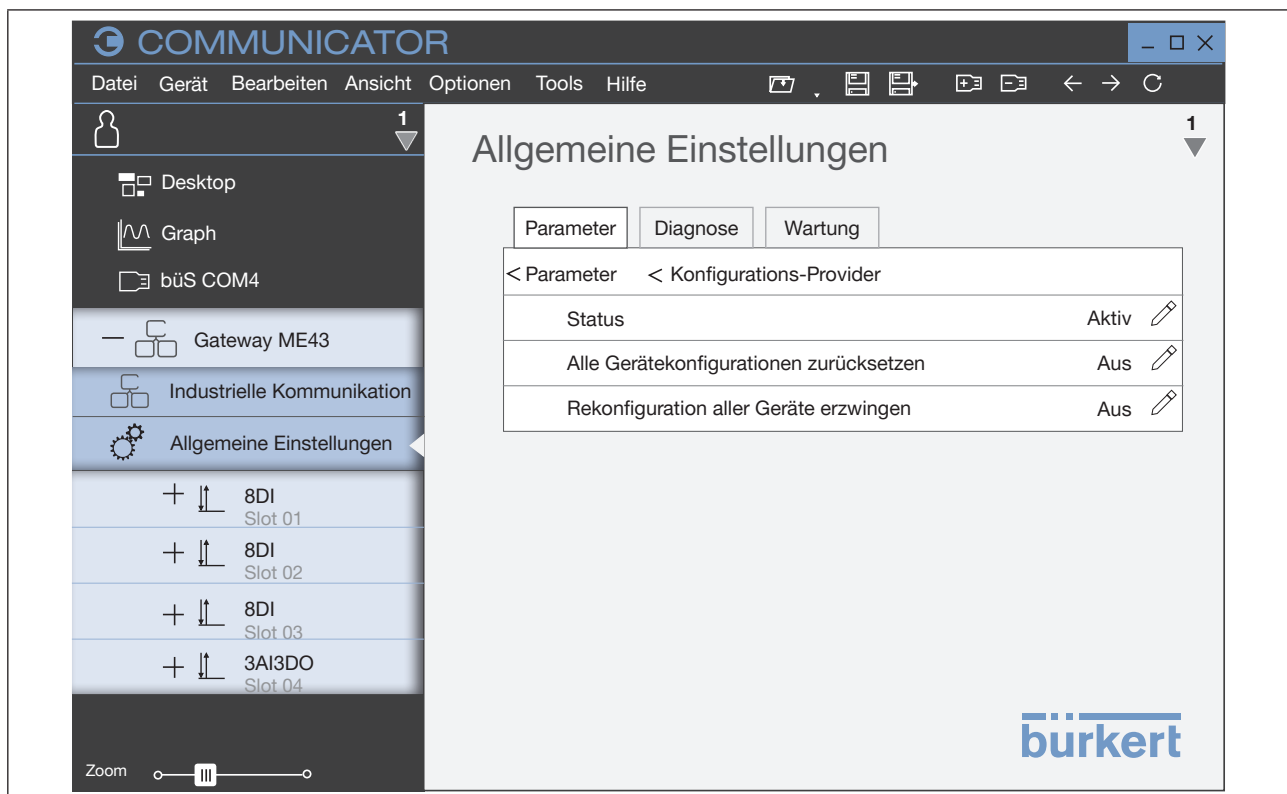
COMMUNICATOR

Datei Gerät Bearbeiten Ansicht Optionen Tools Hilfe

1

Desktop

Graph

büS COM4

Gateway ME43

Industrielle Kommunikation

Allgemeine Einstellungen

8DI
Slot 01

8DI
Slot 02

8DI
Slot 03

3AI3DO
Slot 04

Zoom

Allgemeine Einstellungen

1

Parameter | Diagnose | Wartung

< Parameter < Konfigurations-Provider

| | |
|---|---|
| Status | Aktiv |
| Alle Gerätekonfigurationen zurücksetzen | Aus |
| Rekonfiguration aller Geräte erzwingen | Aus |

bürkert